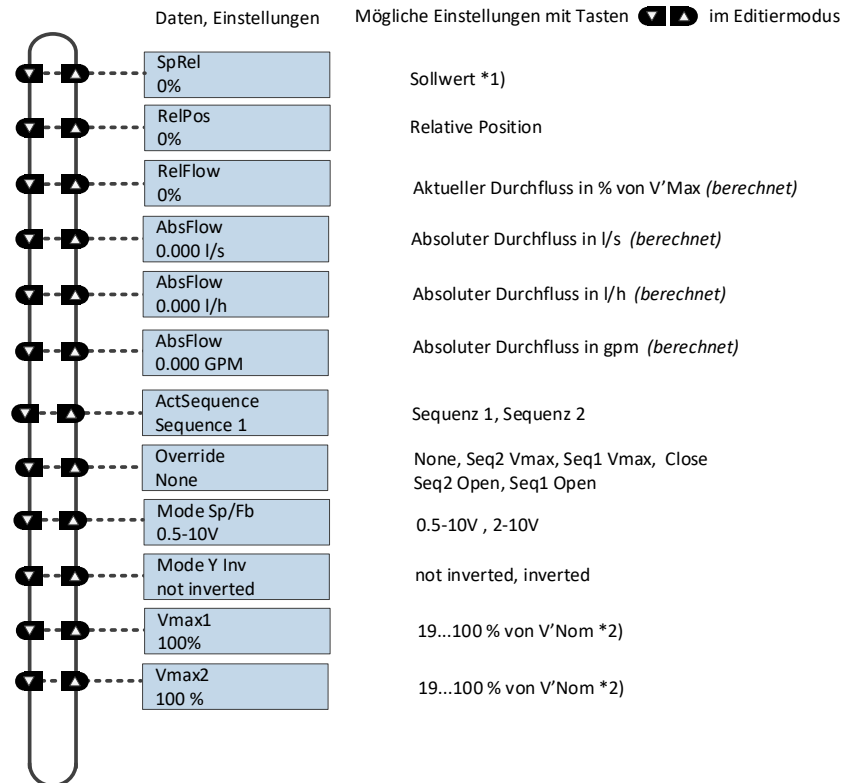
Daten, Einstellungen

Mögliche Einstellungen mit Tasten ▼ ▲ im Editiermodus

SpRel
0%

Sollwert *1)

RelPos
0%

Relative Position

RelFlow
0%

Aktueller Durchfluss in % von V'Max *(berechnet)*

AbsFlow
0.000 l/s

Absoluter Durchfluss in l/s *(berechnet)*

AbsFlow
0.000 l/h

Absoluter Durchfluss in l/h *(berechnet)*

AbsFlow
0.000 GPM

Absoluter Durchfluss in gpm *(berechnet)*

ActSequence
Sequence 1

Sequenz 1, Sequenz 2

Override
None

None, Seq2 Vmax, Seq1 Vmax, Close
Seq2 Open, Seq1 Open

Mode Sp/Fb
0.5-10V

0.5-10V , 2-10V

Mode Y Inv
not inverted

not inverted, inverted

Vmax1
100%

19...100 % von V'Nom *2)

Vmax2
100 %

19...100 % von V'Nom *2)